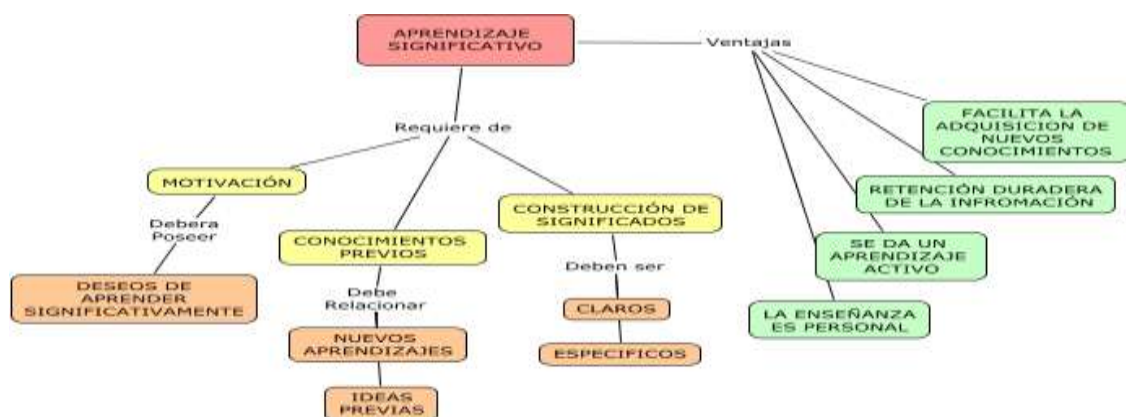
APRENDIZAJE SIGNIFICATIVO

Ventajas

FACILITA LA ADQUISICION DE NUEVOS CONOCIMIENTOS

RETENCIÓN DURADERA DE LA INFROMACIÓN

SE DA UN APRENDIZAJE ACTIVO

LA ENSEÑANZA ES PERSONAL

Requiere de

MOTIVACIÓN

Debera Poseer

DESEOS DE APRENDER SIGNIFICATIVAMENTE

CONOCIMIENTOS PREVIOS

Debe Relacionar

NUEVOS APRENDIZAJES

IDEAS PREVIAS

CONSTRUCCIÓN DE SIGNIFICADOS

Deben ser

CLAROS

ESPECIFICOS